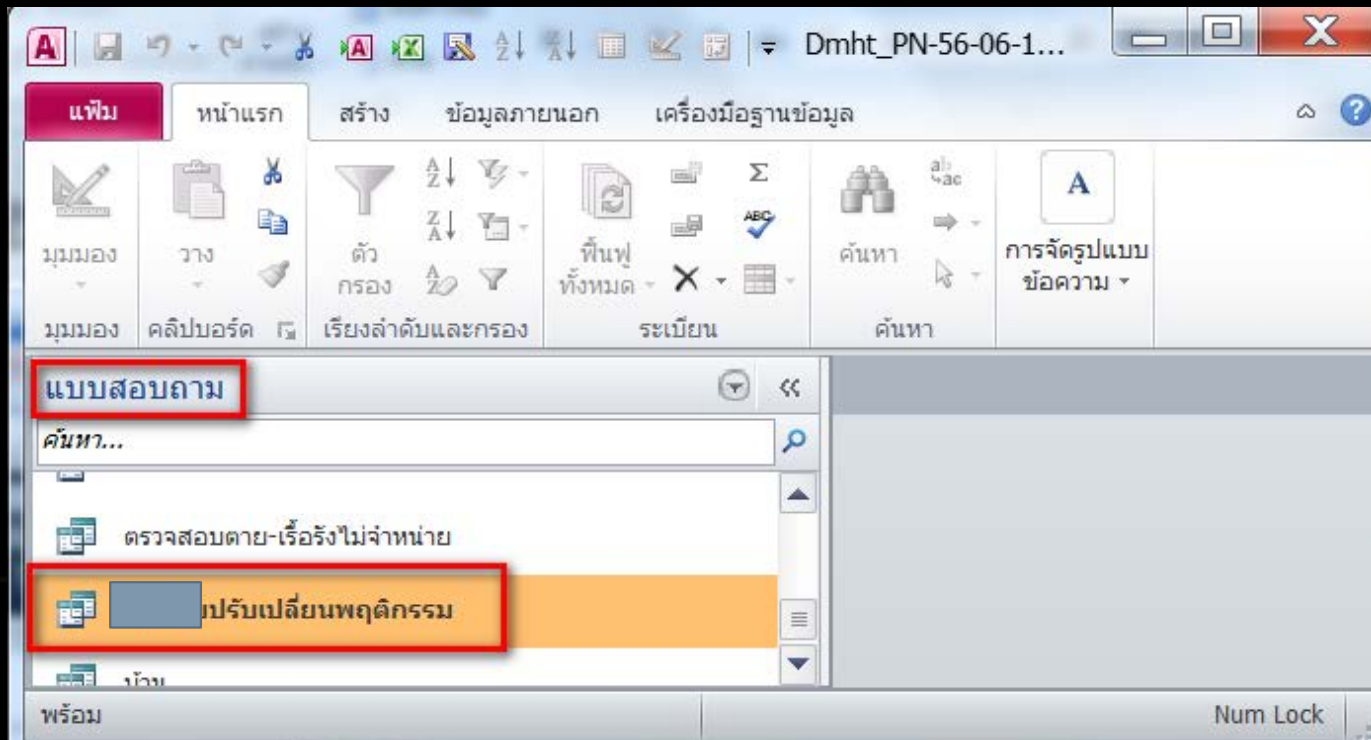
Dmht_PN-56-06-1...

แฟ้ม หน้าแรก สร้าง ข้อมูลภายนอก เครื่องมือฐานข้อมูล

มุมมอง
วาง
ตัวกรอง
ฟื้นฟูทั้งหมด
ค้นหา
การจัดรูปแบบข้อความ

มุมมอง คลิปบอร์ด เรียงลำดับและกรอง ระเบียน ค้นหา

แบบสอบถาม

ค้นหา...

ตรวจสอบตาย-เรื้อรังไม่จำหน่าย
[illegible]ปรับเปลี่ยนพฤติกรรม
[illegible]

พร้อม
Num Lock